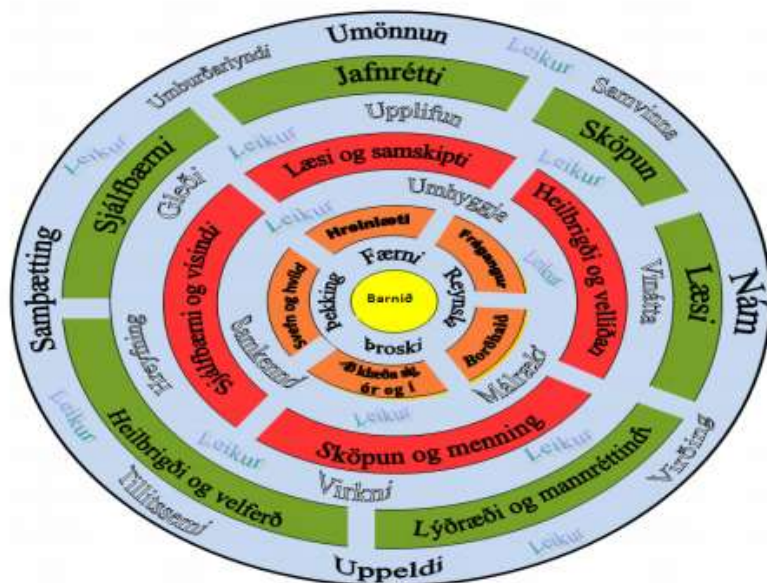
Umönnun
Leikur
Umburðarlyndi
Jafnrétti
Samvinna
Sjálfbærni
Leikur
Upplifun
Sköpun
Gleði
Leikur
Læsi og samskipti
Leikur
Umhyggja
Heilbrigði og vellíðan
Leikur
Sjálfbærni og vísindi
Hreinlæti
Frágangur
Færni
Leikur
Samþætting
Læsi
Nám
Vinátta
Þekking
Reynsla
Barnið
Svefn og hvíld
Hreyfing
Samkennd
Þroski
Borðhald
Að klæða sig úr og í
Málrækt
Leikur
Leikur
Sköpun og menning
Leikur
Leikur
Heilbrigði og velferð
Leikur
Virkni
Virðing
Tillitssemi
Lýðræði og mannréttindi
Leikur
Uppeldi